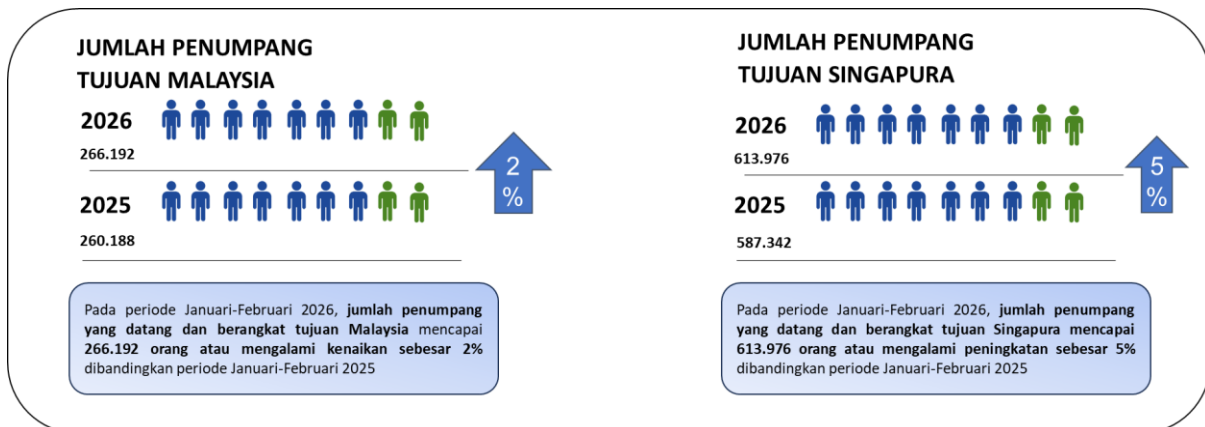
JUMLAH PENUMPANG TUJUAN MALAYSIA

2026
266.192

2025
260.188

2 %

Pada periode Januari-Februari 2026, jumlah penumpang yang datang dan berangkat tujuan Malaysia mencapai 266.192 orang atau mengalami kenaikan sebesar 2% dibandingkan periode Januari-Februari 2025

JUMLAH PENUMPANG TUJUAN SINGAPURA

2026
613.976

2025
587.342

5 %

Pada periode Januari-Februari 2026, jumlah penumpang yang datang dan berangkat tujuan Singapura mencapai 613.976 orang atau mengalami peningkatan sebesar 5% dibandingkan periode Januari-Februari 2025